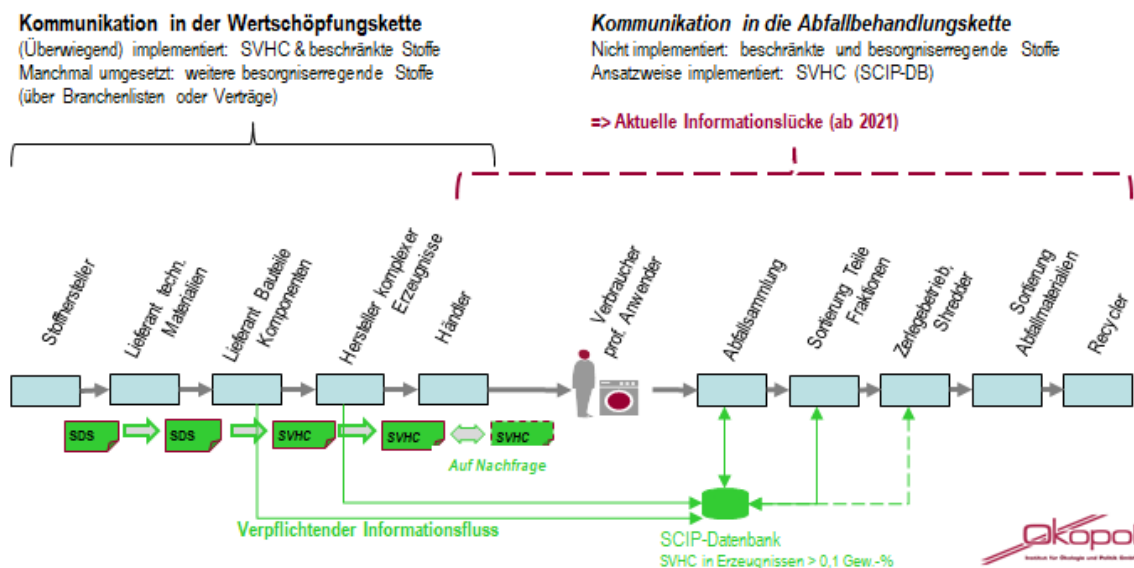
**Kommunikation in der Wertschöpfungskette**
(Überwiegend) implementiert: SVHC & beschränkte Stoffe
Manchmal umgesetzt: weitere besorgniserregende Stoffe (über Branchenlisten oder Verträge)

***Kommunikation in die Abfallbehandlungskette***
Nicht implementiert: beschränkte und besorgniserregende Stoffe
Ansatzweise implementiert: SVHC (SCIP-DB)

=> Aktuelle Informationslücke (ab 2021)

Stoffhersteller
Lieferant techn. Materialien
Lieferant Bauteile Komponenten
Hersteller komplexer Erzeugnisse
Händler
Verbraucher prof. Anwender
Abfallsammlung
Sortierung Teile Fraktionen
Zerlegebetrieb, Shredder
Sortierung Abfallmaterialien
Recycler

SDS
SDS
SVHC
SVHC
SVHC
Auf Nachfrage

Verpflichtender Informationsfluss

SCIP-Datenbank
SVHC in Erzeugnissen > 0,1 Gew.-%

Ökopol
Institut für Ökologie und Politik GmbH